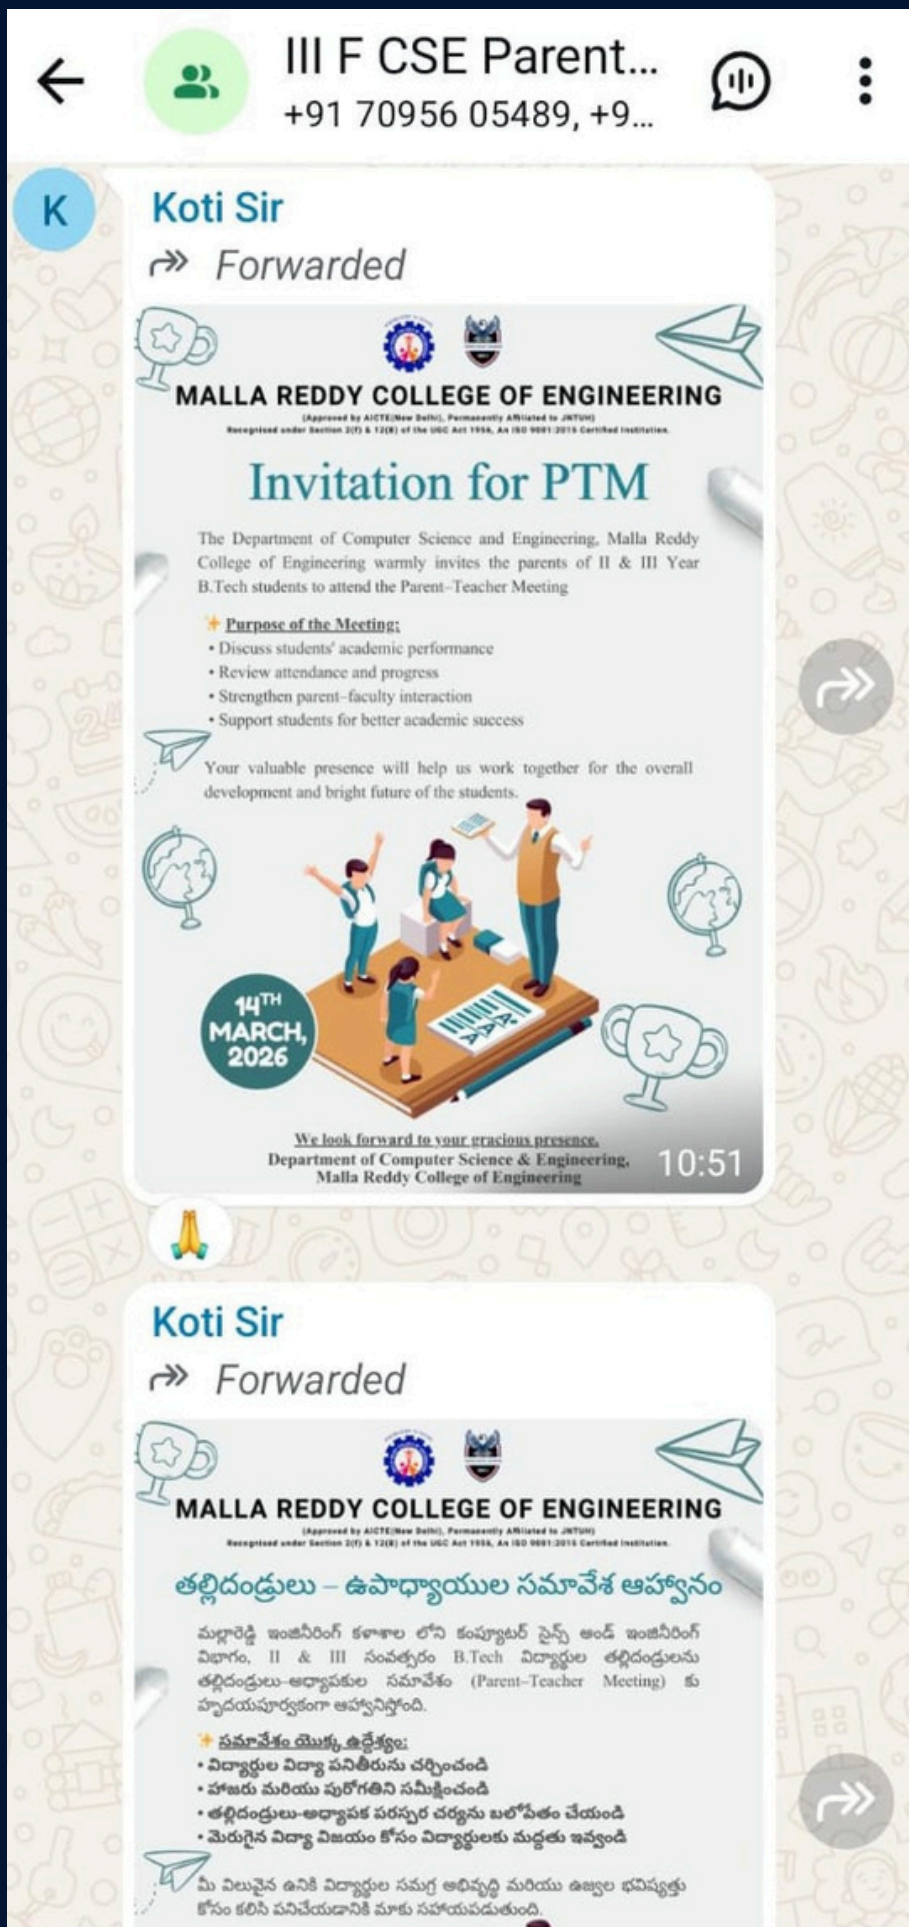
III F CSE Parent...
+91 70956 05489, +9...

K

Koti Sir
Forwarded

MALLA REDDY COLLEGE OF ENGINEERING
(Approved by AICTE(New Delhi), Permanently Affiliated to JNTUH)
Recognised under Section 2(f) & 12(B) of the UGC Act 1956, An ISO 9001:2015 Certified Institution.

Invitation for PTM

The Department of Computer Science and Engineering, Malla Reddy College of Engineering warmly invites the parents of II & III Year B.Tech students to attend the Parent–Teacher Meeting

Purpose of the Meeting:
• Discuss students' academic performance
• Review attendance and progress
• Strengthen parent–faculty interaction
• Support students for better academic success

Your valuable presence will help us work together for the overall development and bright future of the students.

14TH MARCH, 2026

We look forward to your gracious presence.
Department of Computer Science & Engineering,
Malla Reddy College of Engineering

10:51

🙏

Koti Sir
Forwarded

MALLA REDDY COLLEGE OF ENGINEERING
(Approved by AICTE(New Delhi), Permanently Affiliated to JNTUH)
Recognised under Section 2(f) & 12(B) of the UGC Act 1956, An ISO 9001:2015 Certified Institution.

తల్లిదండ్రులు – ఉపాధ్యాయుల సమావేశ ఆహ్వానం

మల్లారెడ్డి ఇంజనీరింగ్ కళాశాల లోని కంప్యూటర్ సైన్స్ అండ్ ఇంజనీరింగ్ విభాగం, II & III సంవత్సరం B.Tech విద్యార్థుల తల్లిదండ్రులను తల్లిదండ్రులు-అధ్యాపకుల సమావేశం (Parent–Teacher Meeting) కు హృదయపూర్వకంగా ఆహ్వానిస్తోంది.

సమావేశం యొక్క ఉద్దేశ్యం:
• విద్యార్థుల విద్యా పనితీరును చర్చించండి
• హాజరు మరియు పురోగతిని సమీక్షించండి
• తల్లిదండ్రులు-అధ్యాపక పరస్పర చర్యను బలోపేతం చేయండి
• మెరుగైన విద్యా విజయం కోసం విద్యార్థులకు మద్దతు ఇవ్వండి

మీ విలువైన ఉనికి విద్యార్థుల సమగ్ర అభివృద్ధి మరియు ఉజ్వల భవిష్యత్తు కోసం కలిసి పనిచేయడానికి మాకు సహాయపడుతుంది.